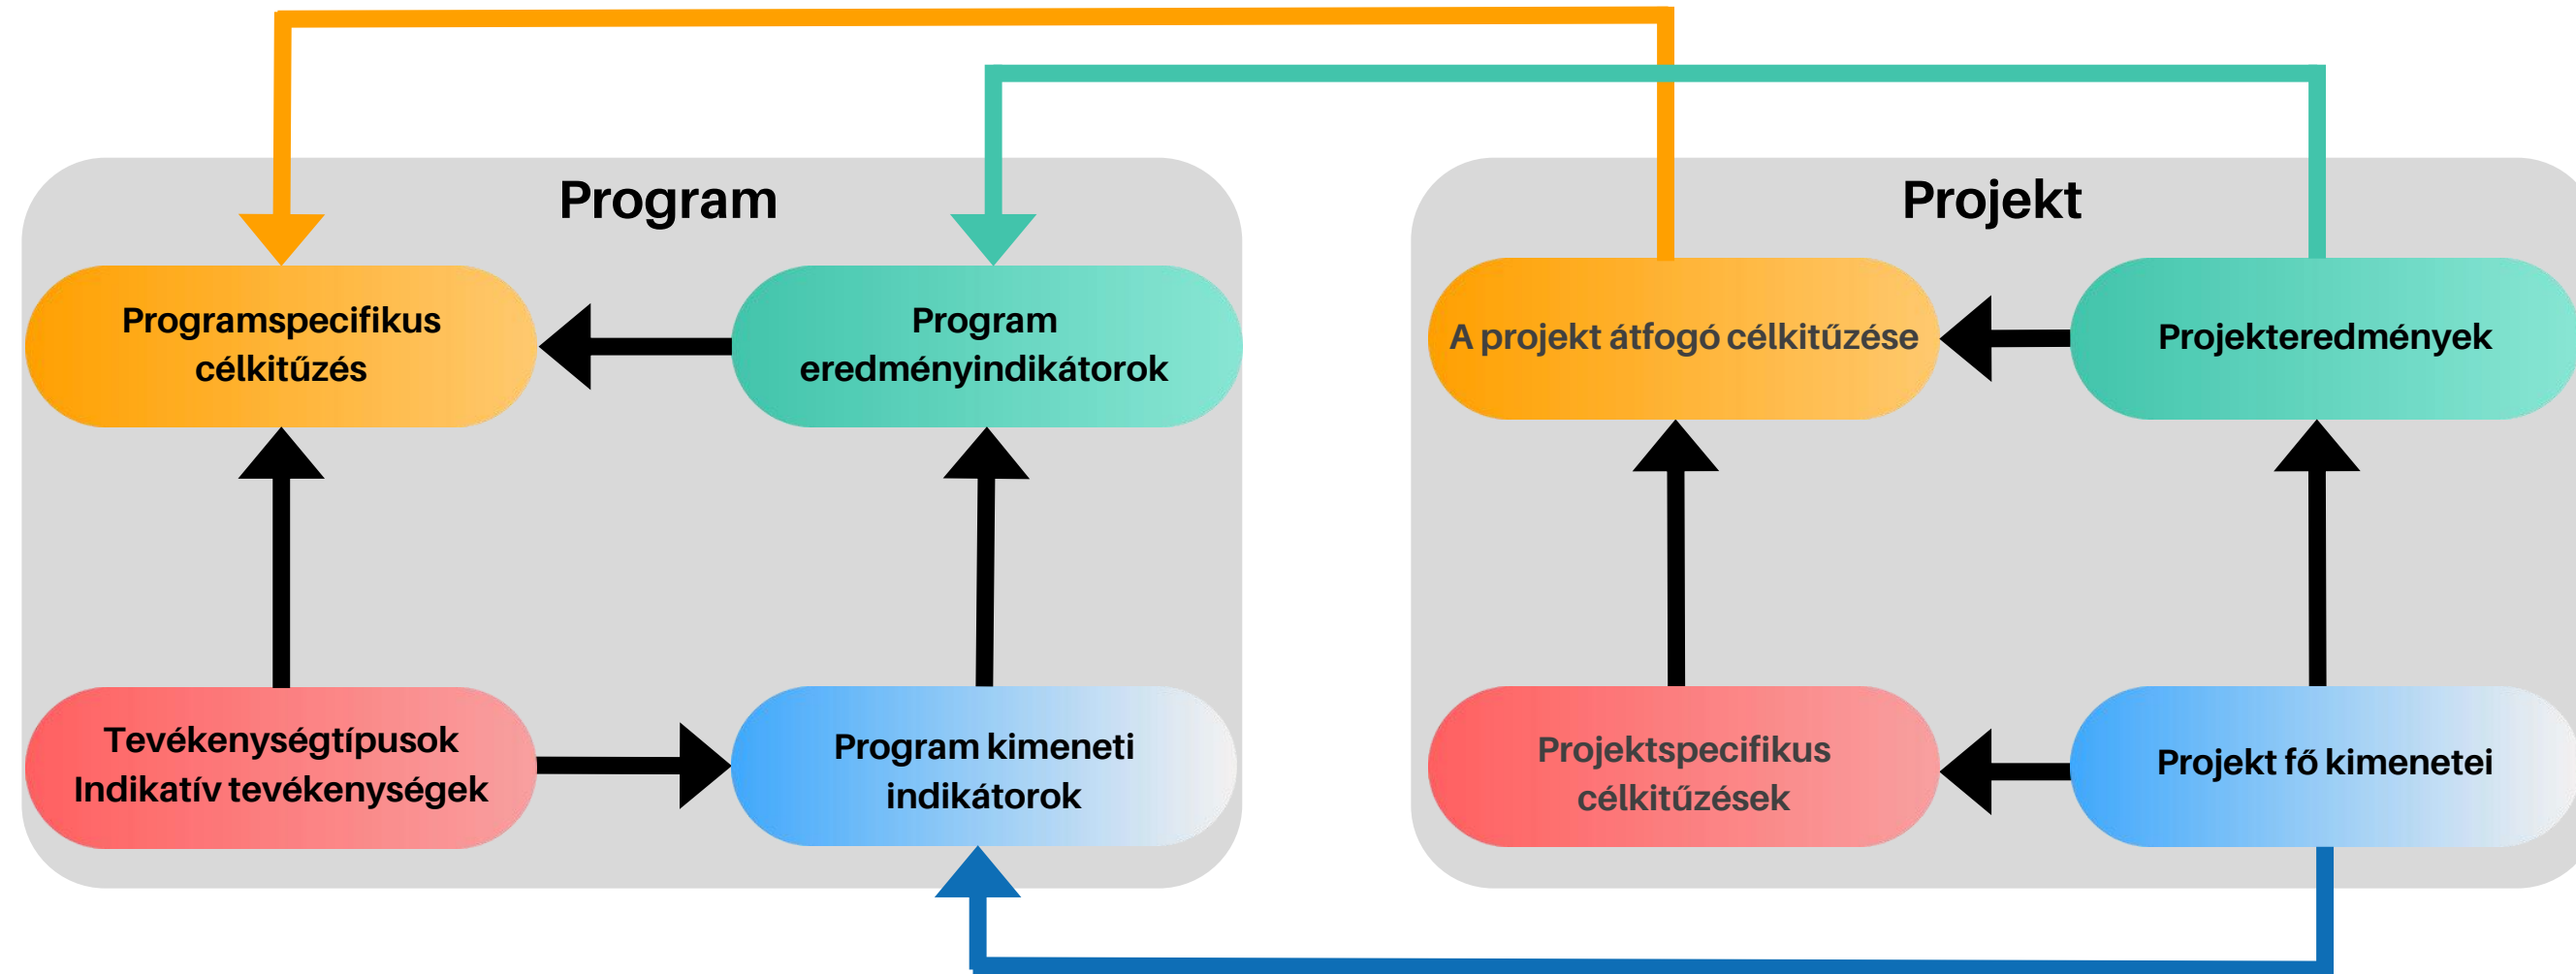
Program

Programspecifikus célkitűzés

Program eredményindikátorok

Tevékenységtípusok Indikatív tevékenységek

Program kimeneti indikátorok

Projekt

A projekt átfogó célkitűzése

Projekteredmények

Projektspecifikus célkitűzések

Projekt fő kimenetei